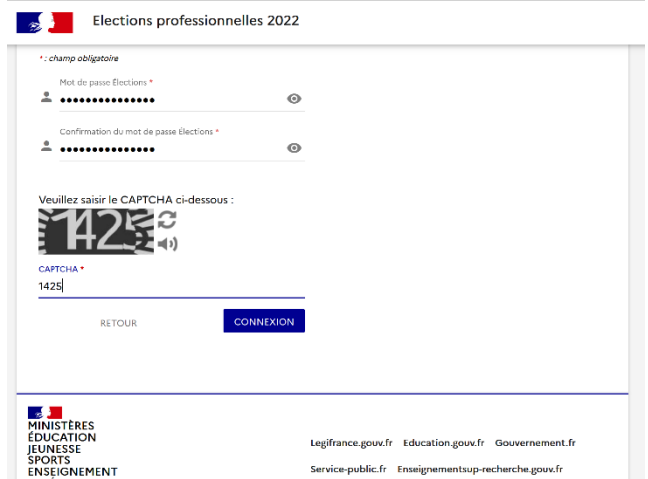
Elections professionnelles 2022

* : champ obligatoire

Mot de passe Élections *

•••••••••••••••

Confirmation du mot de passe Élections *

•••••••••••••••

Veuillez saisir le CAPTCHA ci-dessous :

1425

CAPTCHA *

1425

RETOUR

CONNEXION

MINISTÈRES
ÉDUCATION
JEUNESSE
SPORTS
ENSEIGNEMENT

Legifrance.gouv.fr Education.gouv.fr Gouvernement.fr

Service-public.fr Enseignementsup-recherche.gouv.fr